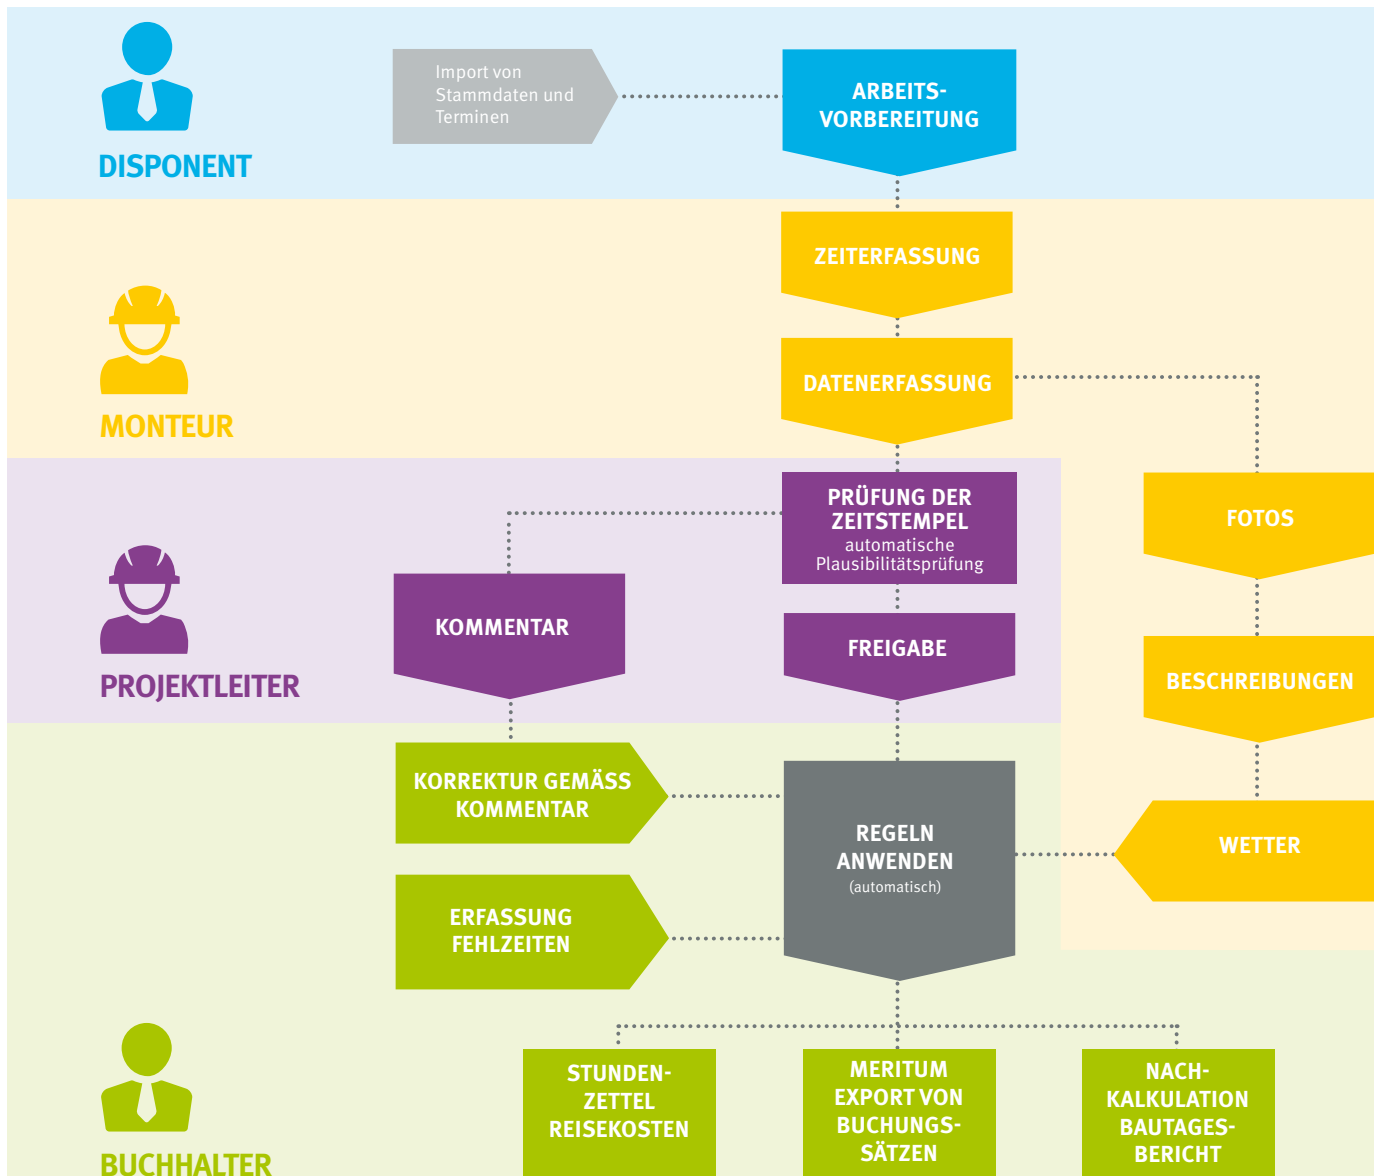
DISPONENT

Import von Stammdaten und Terminen

ARBEITS-VORBEREITUNG

MONTEUR

ZEITERFASSUNG

DATENERFASSUNG

PROJEKTLEITER

PRÜFUNG DER ZEITSTEMPEL
automatische Plausibilitätsprüfung

FOTOS

KOMMENTAR

FREIGABE

BESCHREIBUNGEN

KORREKTUR GEMÄSS KOMMENTAR

REGELN ANWENDEN
(automatisch)

WETTER

ERFASSUNG FEHLZEITEN

BUCHHALTER

STUNDEN-ZETTEL REISEKOSTEN

MERITUM EXPORT VON BUCHUNGS-SÄTZEN

NACH-KALKULATION BAUTAGES-BERICHT